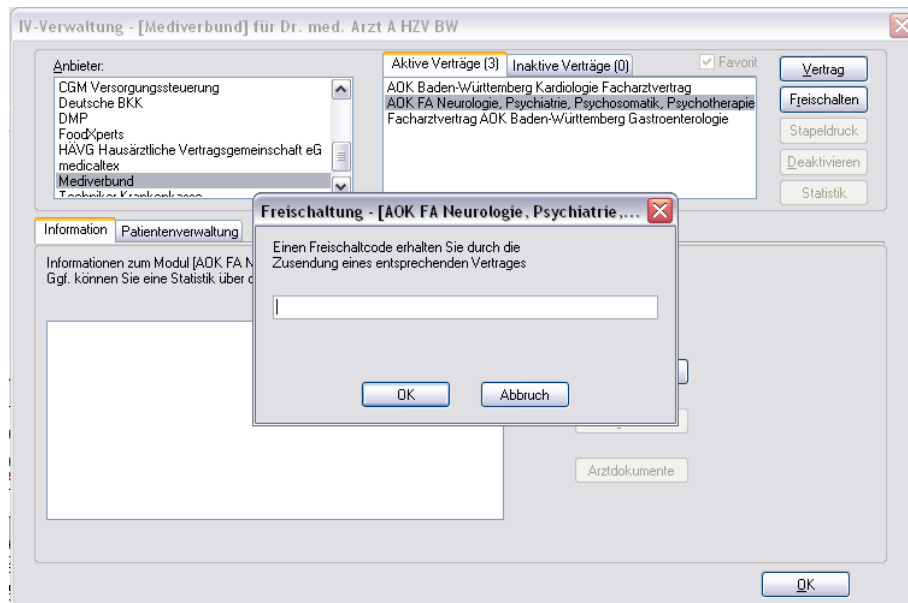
IV-Verwaltung - [Mediverbund] für Dr. med. Arzt A HZV BW

Anbieter:
CGM Versorgungssteuerung
Deutsche BKK
DMP
FoodXperts
HÄVG Hausärztliche Vertragsgemeinschaft eG
medicaltex
Mediverbund
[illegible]

Aktive Verträge (3)
Inaktive Verträge (0)
Favorit
AOK Baden-Württemberg Kardiologie Facharztvertrag
AOK FA Neurologie, Psychiatrie, Psychosomatik, Psychotherapie
Facharztvertrag AOK Baden-Württemberg Gastroenterologie

Vertrag
Freischalten
Stapeldruck
Deaktivieren
Statistik

Information
Patientenverwaltung

Informationen zum Modul [AOK FA N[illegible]
Ggf. können Sie eine Statistik über d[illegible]

Freischaltung - [AOK FA Neurologie, Psychiatrie,...

Einen Freischaltcode erhalten Sie durch die Zusendung eines entsprechenden Vertrages

OK
Abbruch

Arztdokumente

OK